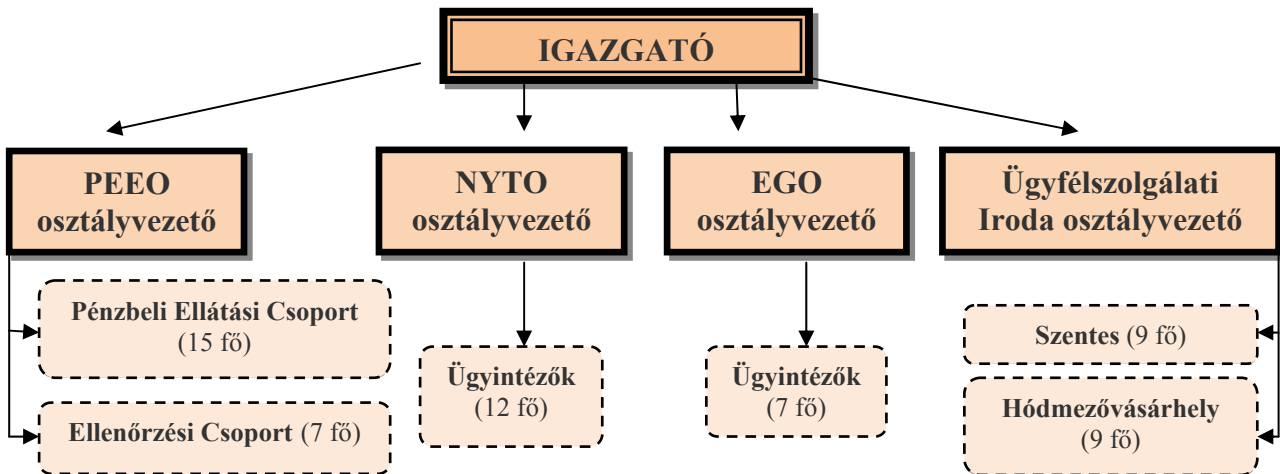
IGAZGATÓ

PEEO osztályvezető

Pénzbeli Ellátási Csoport (15 fő)

Ellenőrzési Csoport (7 fő)

NYTO osztályvezető

Ügyintézők (12 fő)

EGO osztályvezető

Ügyintézők (7 fő)

Ügyfélszolgálati Iroda osztályvezető

Szentes (9 fő)

Hódmezővásárhely (9 fő)